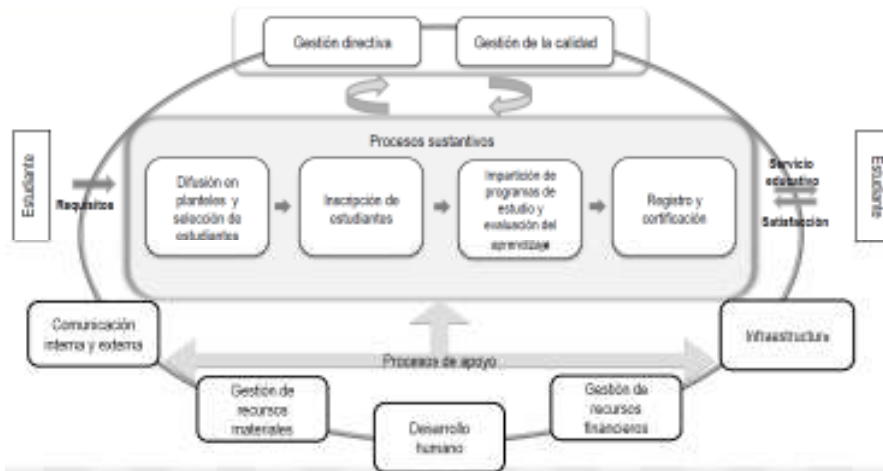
Gestión directiva

Gestión de la calidad

Estudiante

Requisitos

Procesos sustantivos

Difusión en planteles y selección de estudiantes

Inscripción de estudiantes

Impartición de programas de estudio y evaluación del aprendizaje

Registro y certificación

Servicio educativo

Satisfacción

Estudiante

Comunicación interna y externa

Procesos de apoyo

Infraestructura

Gestión de recursos materiales

Desarrollo humano

Gestión de recursos financieros